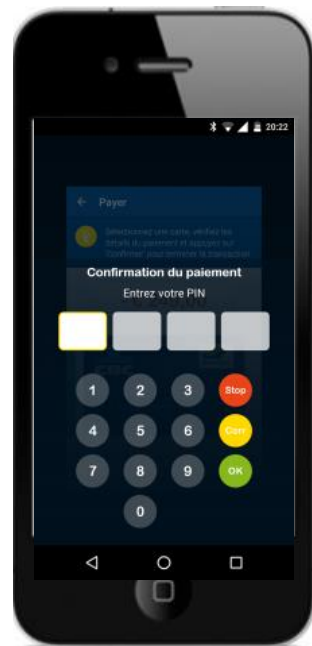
20:22

← Payer

Sélectionnez une carte, vérifiez les détails du paiement et appuyez sur 'Confirmer' pour terminer la transaction

Confirmation du paiement

Entrez votre PIN

1 2 3 Stop
4 5 6 Corr
7 8 9 OK
0